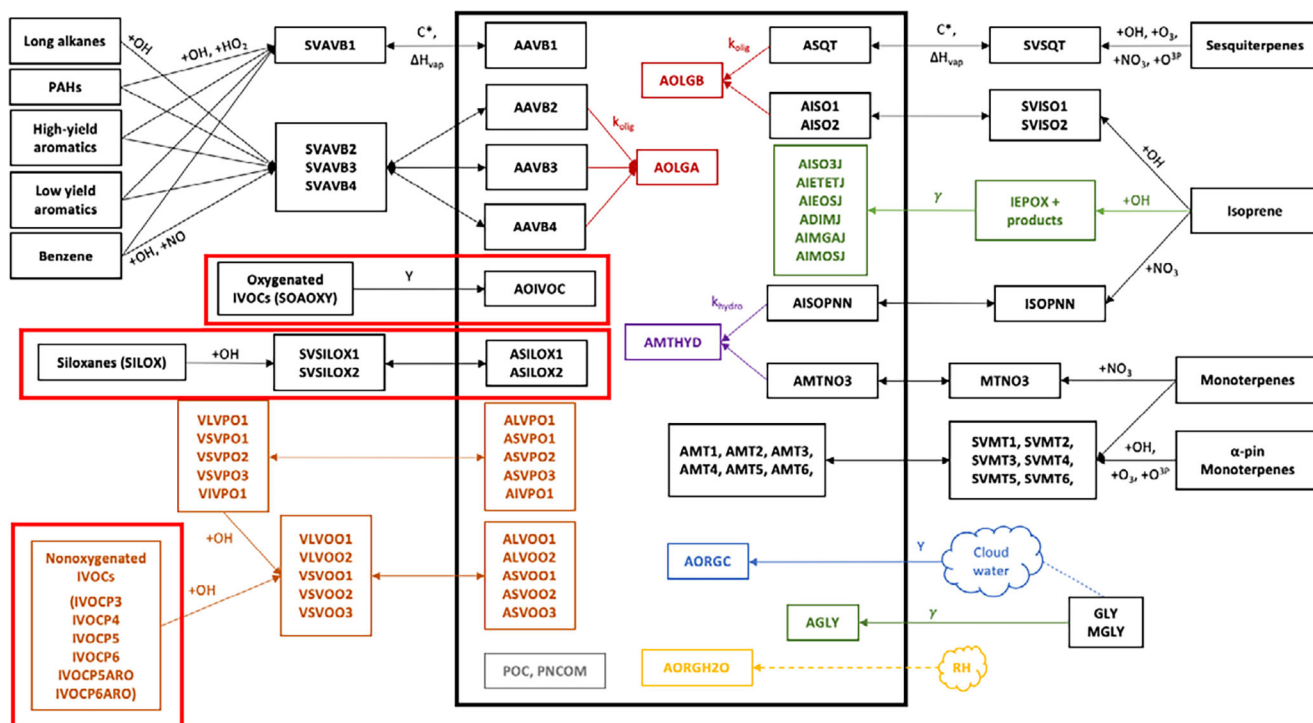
Long alkanes
PAHs
High-yield aromatics
Low yield aromatics
Benzene
+OH
+OH, +HO$_2$
+OH, +NO
SVAVB1
SVAVB2
SVAVB3
SVAVB4
C*, $\Delta H_{vap}$
AAVB1
AAVB2
AAVB3
AAVB4
$k_{olig}$
AOLGA
AOLGB
$k_{olig}$
ASQT
C*, $\Delta H_{vap}$
SVSQT
+OH, +O$_3$, +NO$_3$, +O$^{3P}$
Sesquiterpenes
AISO1
AISO2
SVISO1
SVISO2
+OH
Isoprene
AISO3J
AIETETJ
AIEOSJ
ADIMJ
AIMGAJ
AIMOSJ
$\gamma$
IEPOX + products
+OH
+NO$_3$
Oxygenated IVOCs (SOAOXY)
Y
AOIVOC
$k_{hydro}$
AISOPNN
ISOPNN
AMTHYD
Siloxanes (SILOX)
+OH
SVSILOX1
SVSILOX2
ASILOX1
ASILOX2
AMTNO3
MTNO3
+NO$_3$
Monoterpenes
VLVPO1
VSVPO1
VSVPO2
VSVPO3
VIVPO1
ALVPO1
ASVPO1
ASVPO2
ASVPO3
AIVPO1
AMT1, AMT2, AMT3, AMT4, AMT5, AMT6,
SVMT1, SVMT2, SVMT3, SVMT4, SVMT5, SVMT6,
+OH, +O$_3$, +O$^{3P}$
α-pin Monoterpenes
+OH
Nonoxygenated IVOCs
(IVOCP3
IVOCP4
IVOCP5
IVOCP6
IVOCP5ARO
IVOCP6ARO)
+OH
VLVOO1
VLVOO2
VSVOO1
VSVOO2
VSVOO3
ALVOO1
ALVOO2
ASVOO1
ASVOO2
ASVOO3
AORGC
Y
Cloud water
AGLY
$\gamma$
GLY
MGLY
POC, PNCOM
AORGH2O
RH